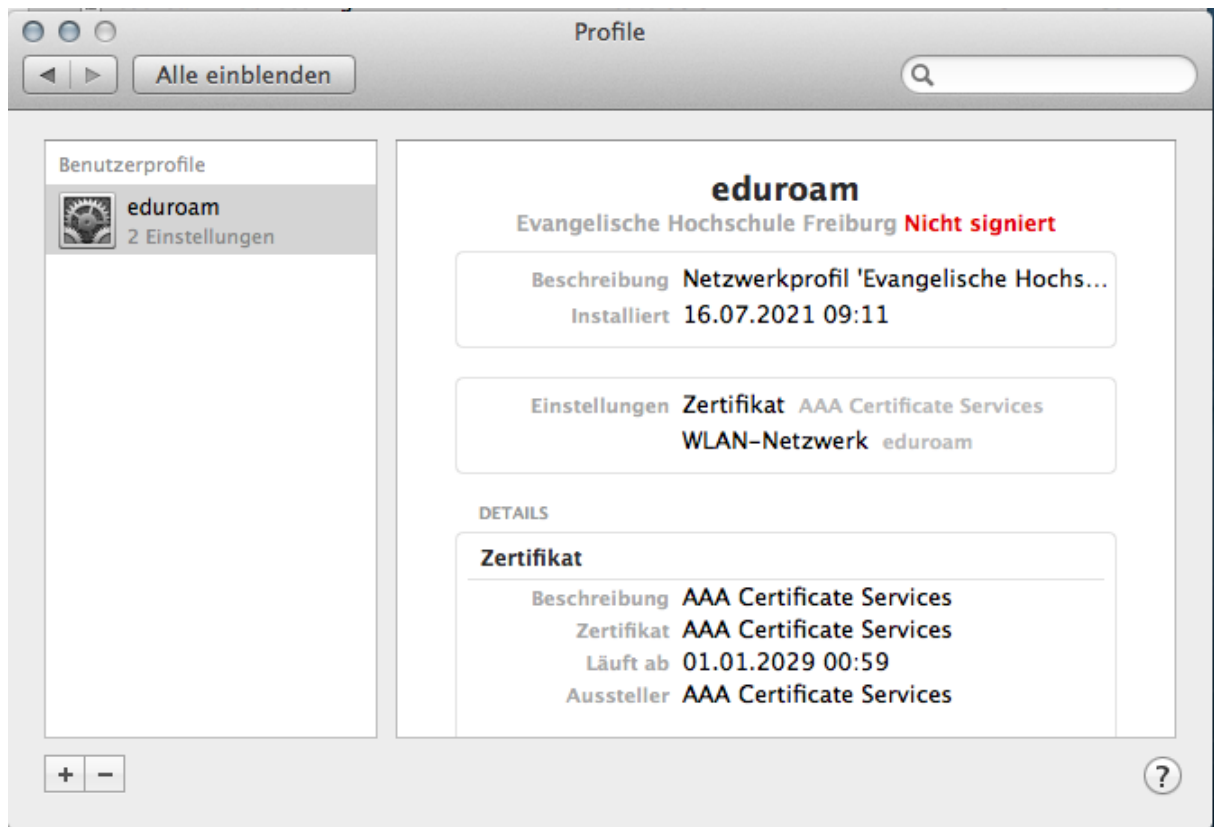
Profile

Alle einblenden

Benutzerprofile

eduroam
2 Einstellungen

eduroam
Evangelische Hochschule Freiburg Nicht signiert

Beschreibung Netzwerkprofil 'Evangelische Hochs...
Installiert 16.07.2021 09:11

Einstellungen Zertifikat AAA Certificate Services
WLAN-Netzwerk eduroam

DETAILS

Zertifikat

Beschreibung AAA Certificate Services
Zertifikat AAA Certificate Services
Läuft ab 01.01.2029 00:59
Aussteller AAA Certificate Services

+ −

?